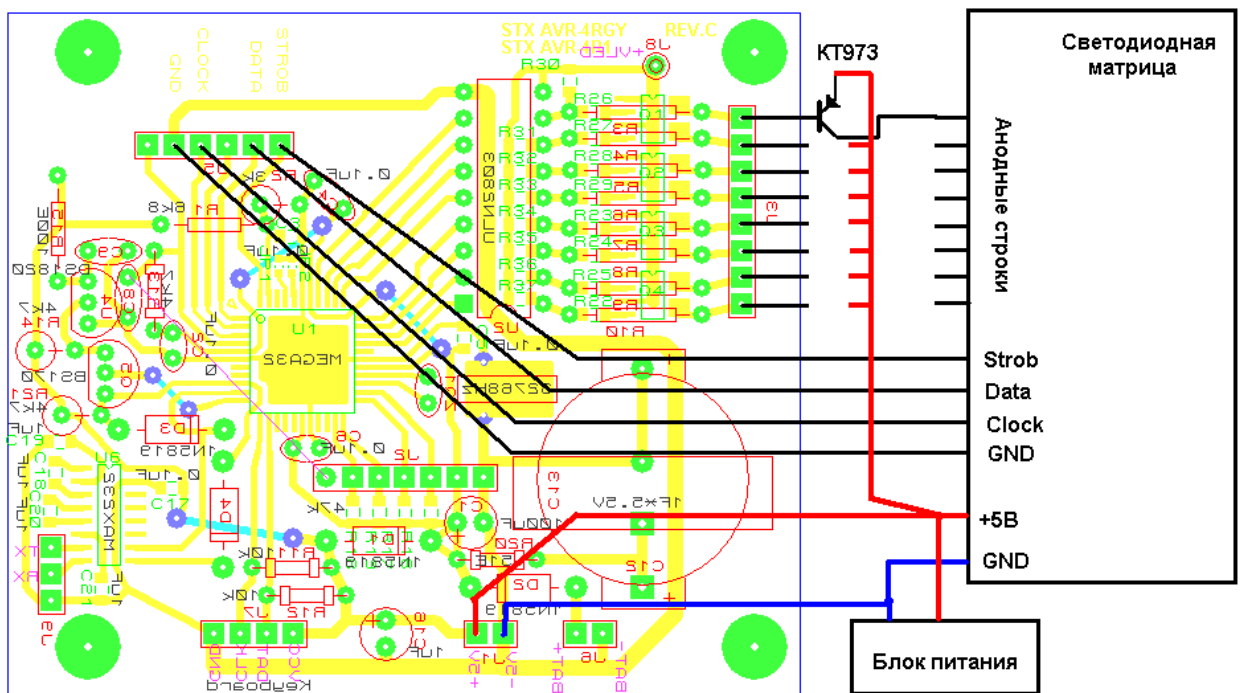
STX AVR 4RGY REV.C
STX AVR
+VLED
GND
CLOCK
DATA
STROB
KT973
Светодиодная матрица
Анодные строки
R30
R26
R31
R27
R32
R28
R33
R29
R34
R23
R35
R24
R36
R25
R37
R22
R10
ULN2803
U2
J3
R1 6k8
R2 3k
0.1uF
MEGA32
U1
32768Hz
DS1820
300E
4k7
4k7
R14
R21
BS170
1N5819
D3
D4
C6
C8
C9
C17
C19
C18
C20
C21
MAX232
U6
J2
4k7
1uF
C1
C13
1F×5.5V
1000uF
C12
R20
D2
1N5819
R11 10k
R12 10k
1N5819
C11
1uF
J7
J1
+12V
-12V
J6
+BAT
-BAT
J5
TX
RX
GND
CLK
DAT
VCC
Keyboard
Strob
Data
Clock
GND
+5B
GND
Блок питания